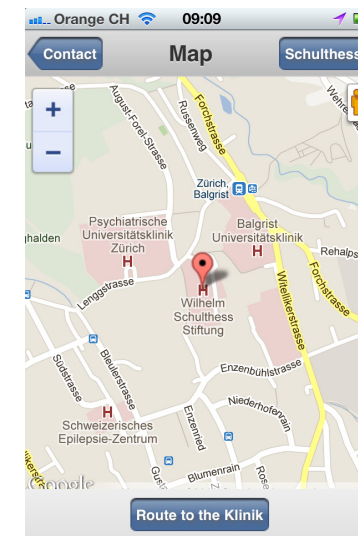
Orange CH 09:09

Contact Map Schulthess

+
−

August-Forel-Strasse
Russenweg
Forchstrasse
Wehre
Zürich, Balgrist
Psychiatrische Universitätsklinik Zürich
Balgrist Universitätsklinik
ghalden
Rehalps
Lenggstrasse
Wilhelm Schulthess Stiftung
Witellikerstrasse
Forchstrasse
Südstrasse
Bleulerstrasse
Enzenbühlstrasse
Niederhoferrain
Schweizerisches Epilepsie-Zentrum
Enzenried
Blumenrain
Google

Route to the Klinik